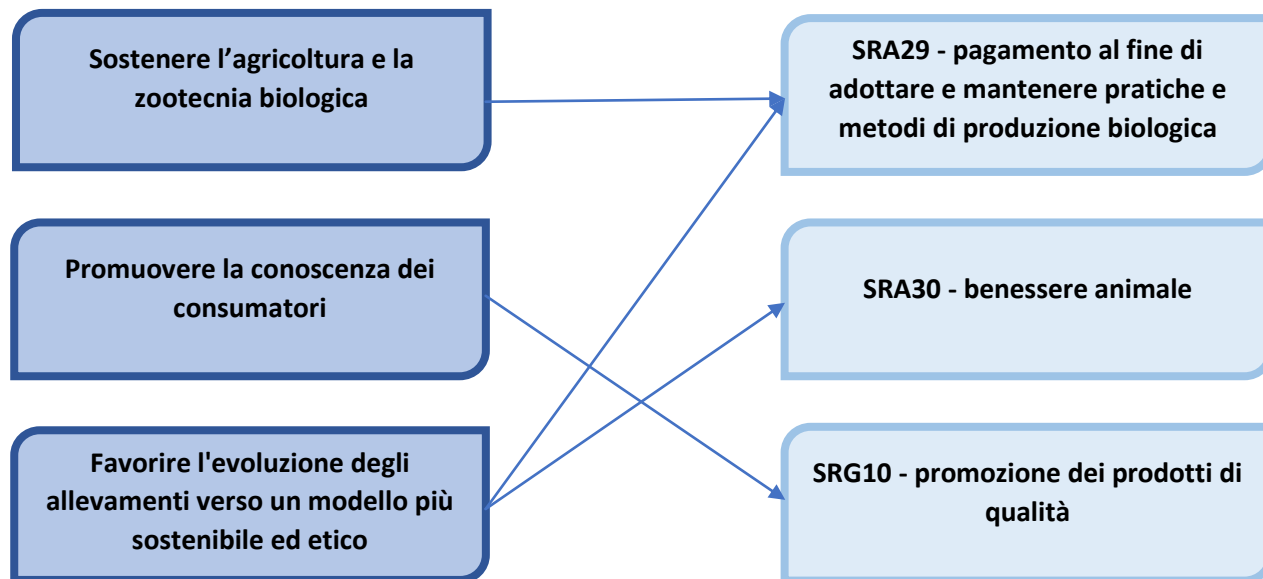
Sostenere l’agricoltura e la zootecnia biologica

Promuovere la conoscenza dei consumatori

Favorire l'evoluzione degli allevamenti verso un modello più sostenibile ed etico

SRA29 - pagamento al fine di adottare e mantenere pratiche e metodi di produzione biologica

SRA30 - benessere animale

SRG10 - promozione dei prodotti di qualità